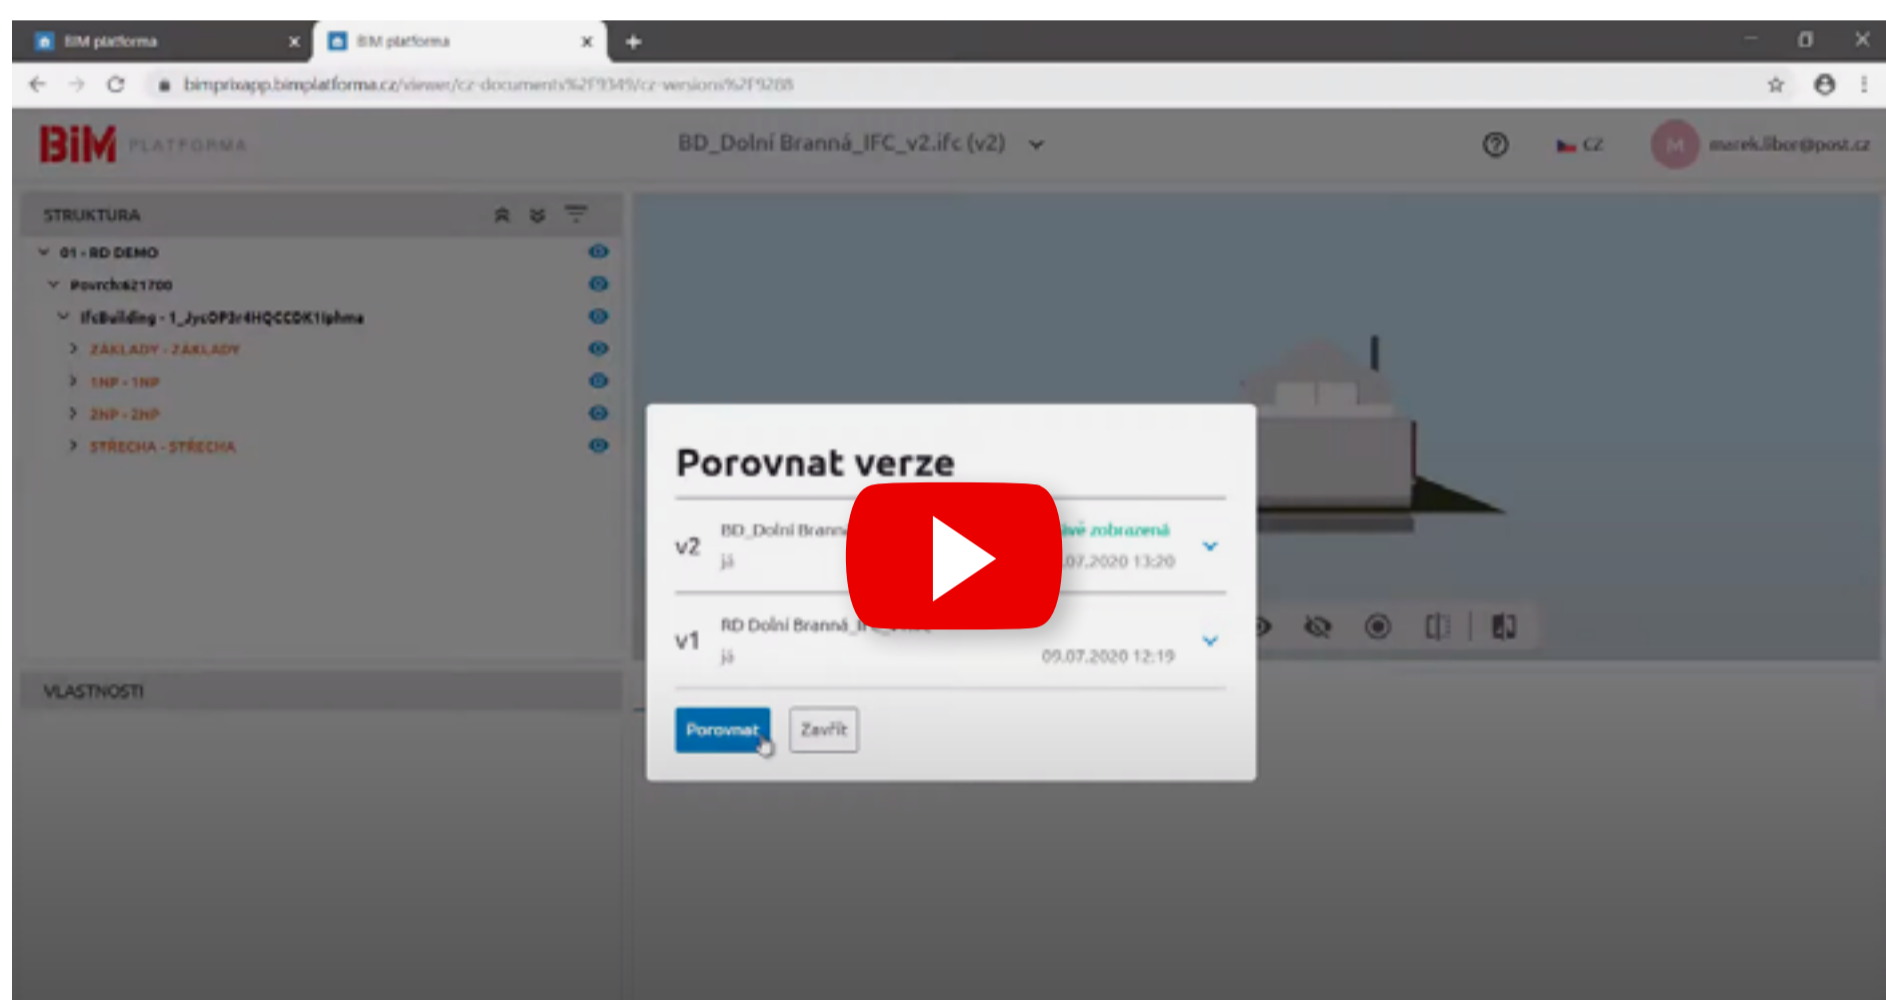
BIM platforma
BIM platforma

bimprivapp.bimplatforma.cz/viewer/cz-documents%2F9349/cz-versions%2F9288

BIM PLATFORMA

BD_Dolní Branná_IFC_v2.ifc (v2)

CZ

M marek.libor@post.cz

STRUKTURA

01 - RD DEMO
Povrch:621700
IfcBuilding - 1_JysOP3r4HQCCDK1Iphmz
ZÁKLADY - ZÁKLADY
1NP - 1NP
2NP - 2NP
STŘECHA - STŘECHA

VLASTNOSTI

Porovnat verze

v2 BD_Dolní Branná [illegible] ...vě zobrazená
já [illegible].07.2020 13:20

v1 RD Dolní Branná_I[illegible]
já 09.07.2020 12:19

Porovnat
Zavřít